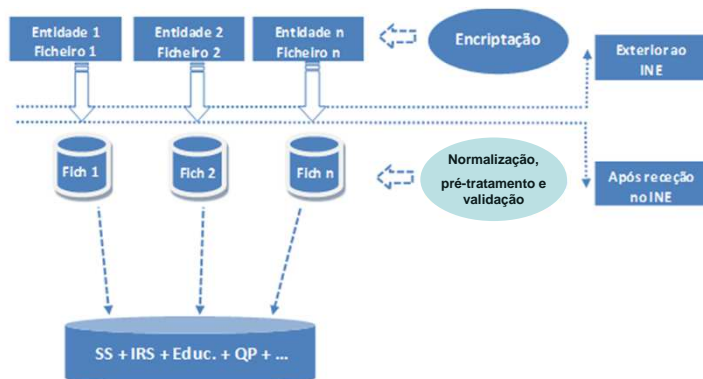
Entidade 1
Ficheiro 1

Entidade 2
Ficheiro 2

Entidade n
Ficheiro n

Encriptação

Exterior ao INE

Fich 1

Fich 2

Fich n

Normalização, pré-tratamento e validação

Após receção no INE

SS + IRS + Educ. + QP + ...